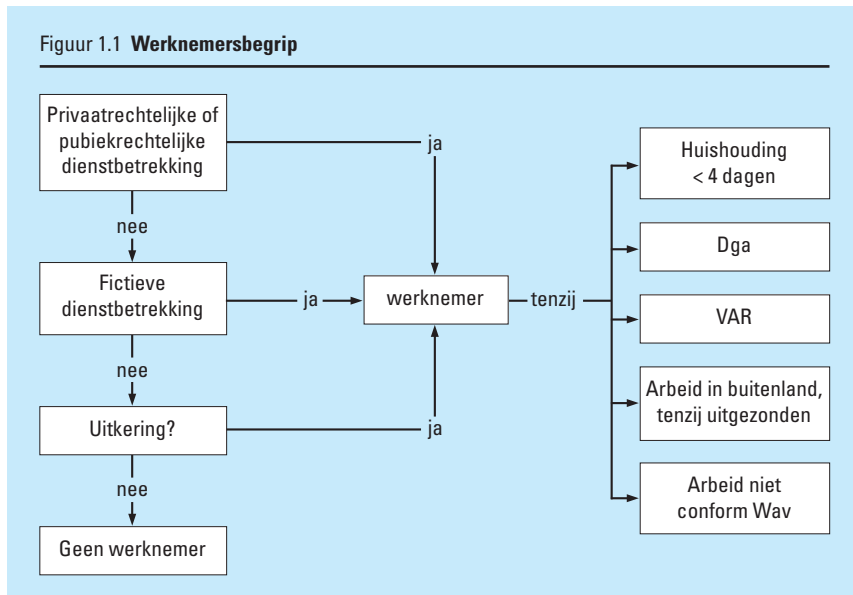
Figuur 1.1 **Werknemersbegrip**

Privaatrechtelijke of pubiekrechtelijke dienstbetrekking

ja

nee

Fictieve dienstbetrekking

ja

werknemer

tenzij

nee

Uitkering?

ja

nee

Geen werknemer

Huishouding < 4 dagen

Dga

VAR

Arbeid in buitenland, tenzij uitgezonden

Arbeid niet conform Wav